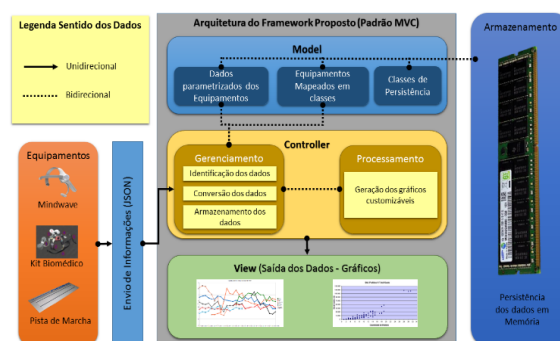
Legenda Sentido dos Dados

Unidirecional

Bidirecional

Arquitetura do Framework Proposto (Padrão MVC)

Model

Dados parametrizados dos Equipamentos

Equipamentos Mapeados em classes

Classes de Persistência

Controller

Gerenciamento

Identificação dos dados

Conversão dos dados

Armazenamento dos dados

Processamento

Geração dos gráficos customizáveis

View (Saída dos Dados - Gráficos)

Equipamentos

Mindwave

Kit Biomédico

Pista de Marcha

Envio de Informações (JSON)

Armazenamento

Persistência dos dados em Memória